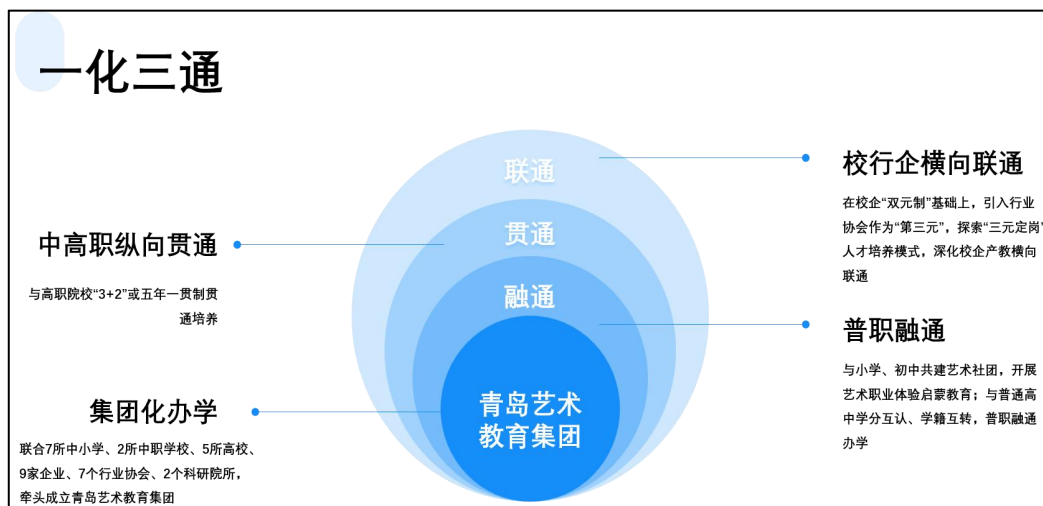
一化三通

联通

贯通

融通

青岛艺术教育集团

中高职纵向贯通

与高职院校“3+2”或五年一贯制贯通培养

集团化办学

联合7所中小学、2所中职学校、5所高校、9家企业、7个行业协会、2个科研院所，牵头成立青岛艺术教育集团

校行企横向联通

在校企“双元制”基础上，引入行业协会作为“第三元”，探索“三元定岗”人才培养模式，深化校企产教横向联通

普职融通

与小学、初中共建艺术社团，开展艺术职业体验启蒙教育；与普通高中学分互认、学籍互转，普职融通办学